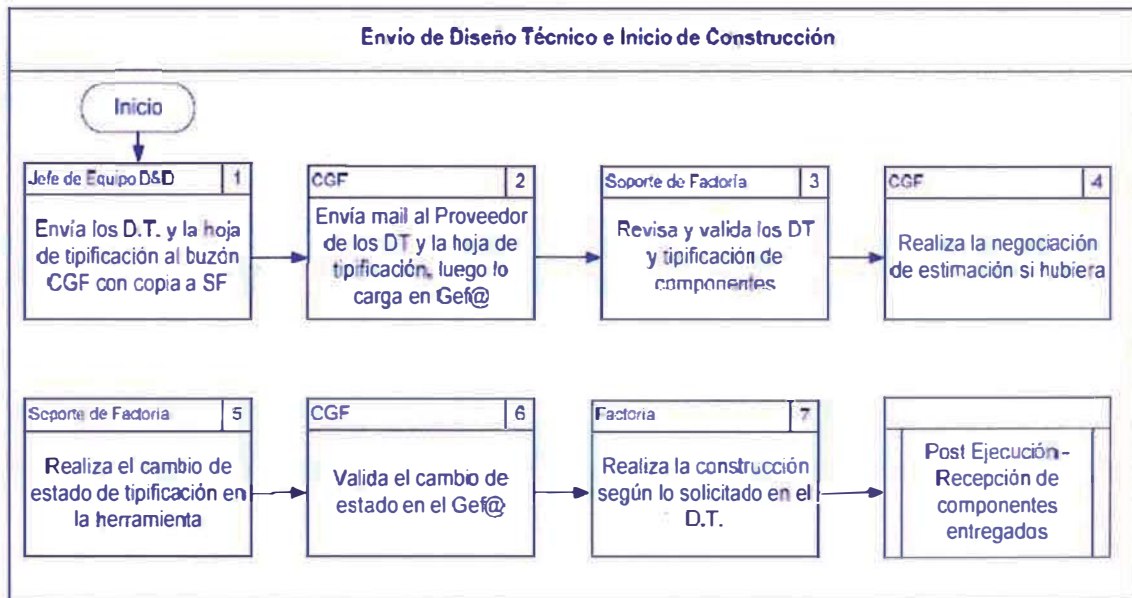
Envio de Diseño Técnico e Inicio de Construcción

Inicio

Jefe de Equipo D&D
1
Envía los D.T. y la hoja de tipificación al buzón CGF con copia a SF

CGF
2
Envía mail al Proveedor de los DT y la hoja de tipificación, luego lo carga en Gef@

Soporte de Factoría
3
Revisa y valida los DT y tipificación de componentes

CGF
4
Realiza la negociación de estimación si hubiera

Soporte de Factoria
5
Realiza el cambio de estado de tipificación en la herramienta

CGF
6
Valida el cambio de estado en el Gef@

Factoria
7
Realiza la construcción según lo solicitado en el D.T.

Post Ejecución - Recepción de componentes entregados